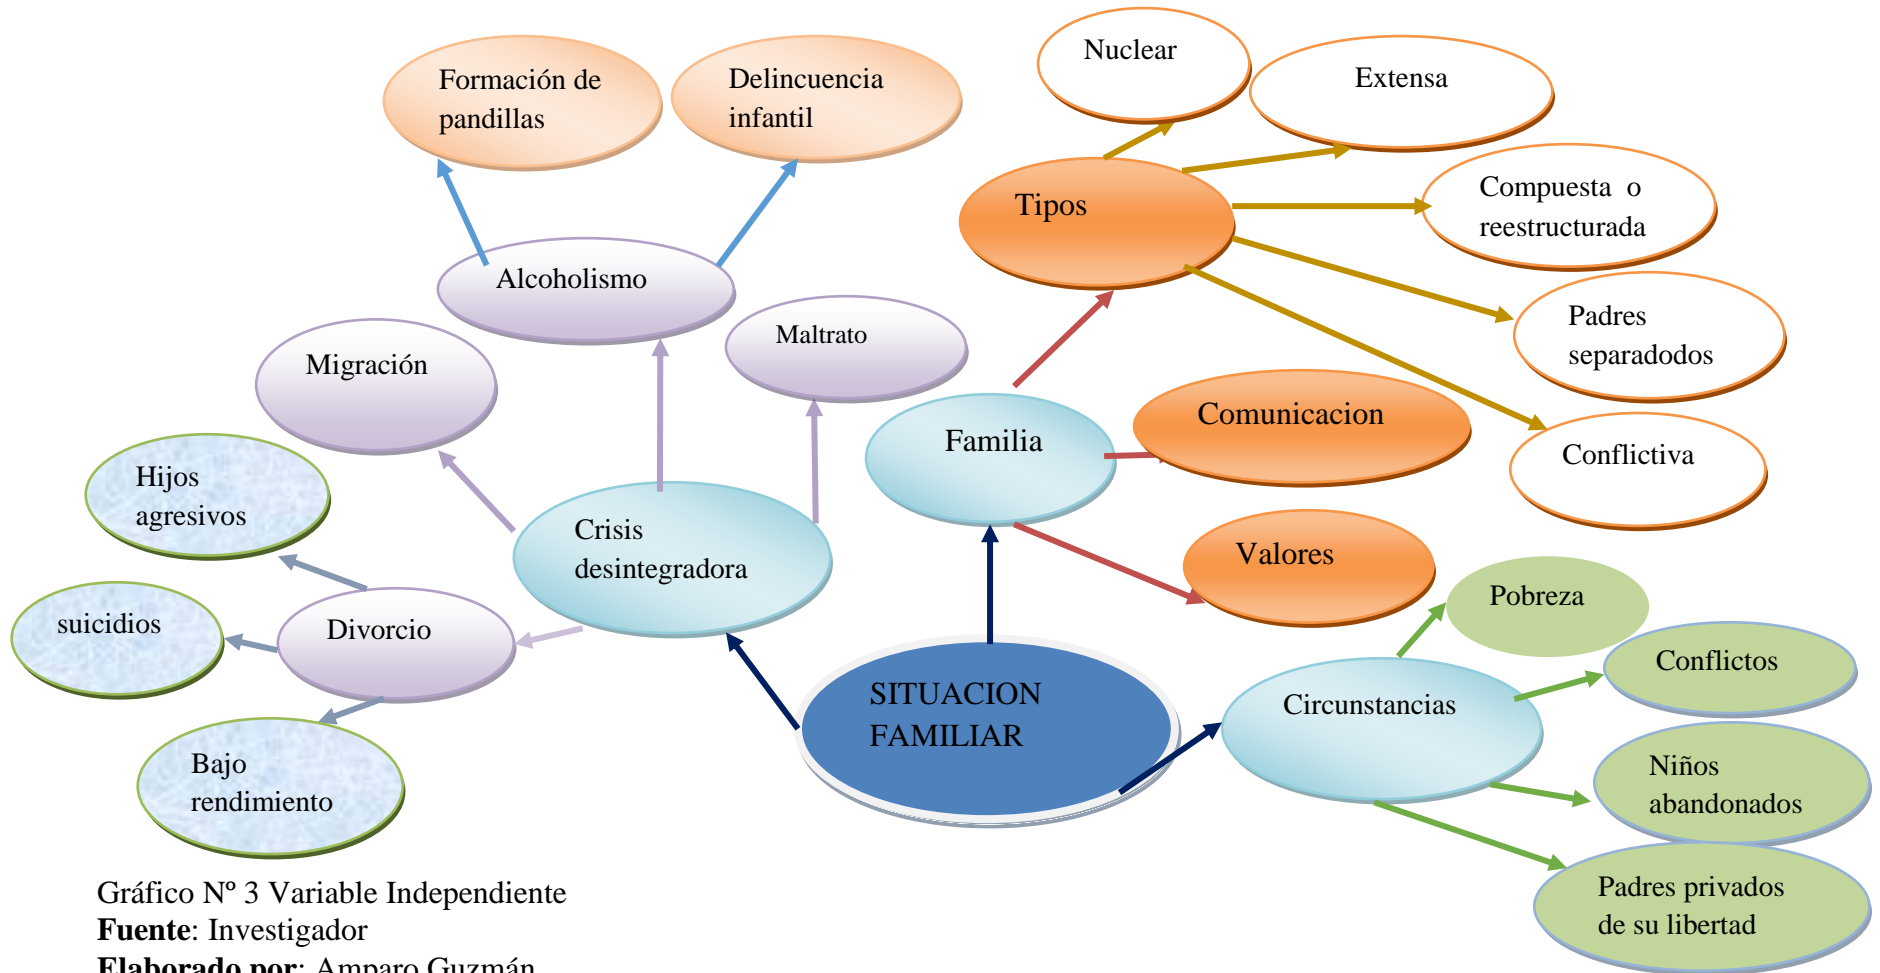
Formación de pandillas

Delincuencia infantil

Nuclear

Extensa

Tipos

Compuesta o reestructurada

Alcoholismo

Maltrato

Padres separadodos

Migración

Familia

Comunicacion

Conflictiva

Hijos agresivos

Crisis desintegradora

Valores

Pobreza

suicidios

Divorcio

Conflictos

SITUACION FAMILIAR

Circunstancias

Niños abandonados

Bajo rendimiento

Padres privados de su libertad

Gráfico Nº 3 Variable Independiente
**Fuente**: Investigador
**Elaborado por**: Amparo Guzmán